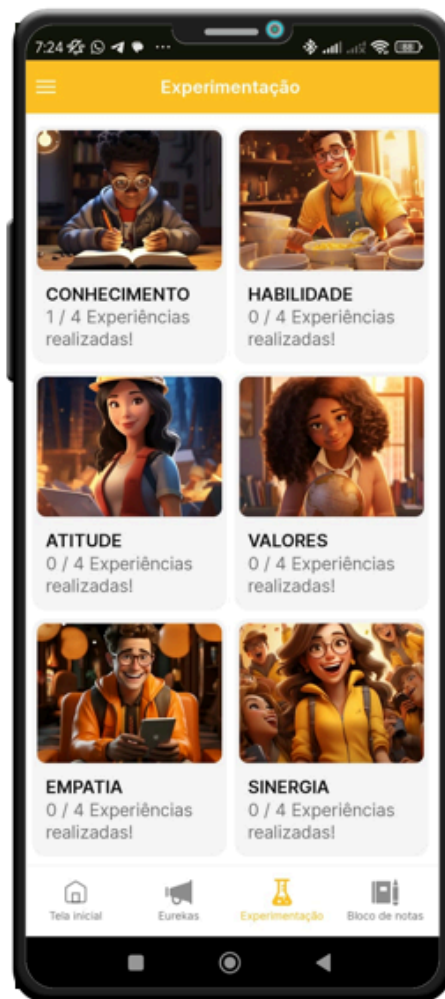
7:24

Experimentação

CONHECIMENTO
1 / 4 Experiências realizadas!

HABILIDADE
0 / 4 Experiências realizadas!

ATITUDE
0 / 4 Experiências realizadas!

VALORES
0 / 4 Experiências realizadas!

EMPATIA
0 / 4 Experiências realizadas!

SINERGIA
0 / 4 Experiências realizadas!

Tela inicial
Eurekas
Experimentação
Bloco de notas